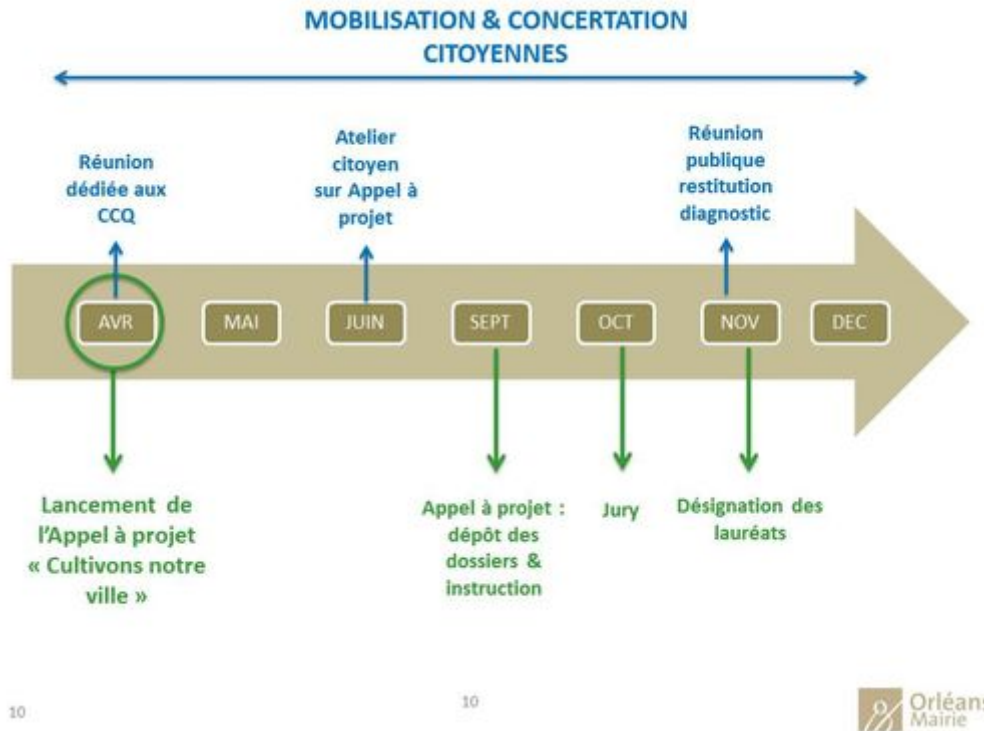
MOBILISATION & CONCERTATION CITOYENNES

Réunion dédiée aux CCQ

Atelier citoyen sur Appel à projet

Réunion publique restitution diagnostic

AVR

MAI

JUIN

SEPT

OCT

NOV

DEC

Lancement de l'Appel à projet « Cultivons notre ville »

Appel à projet : dépôt des dossiers & instruction

Jury

Désignation des lauréats

10

10

Orléans Mairie